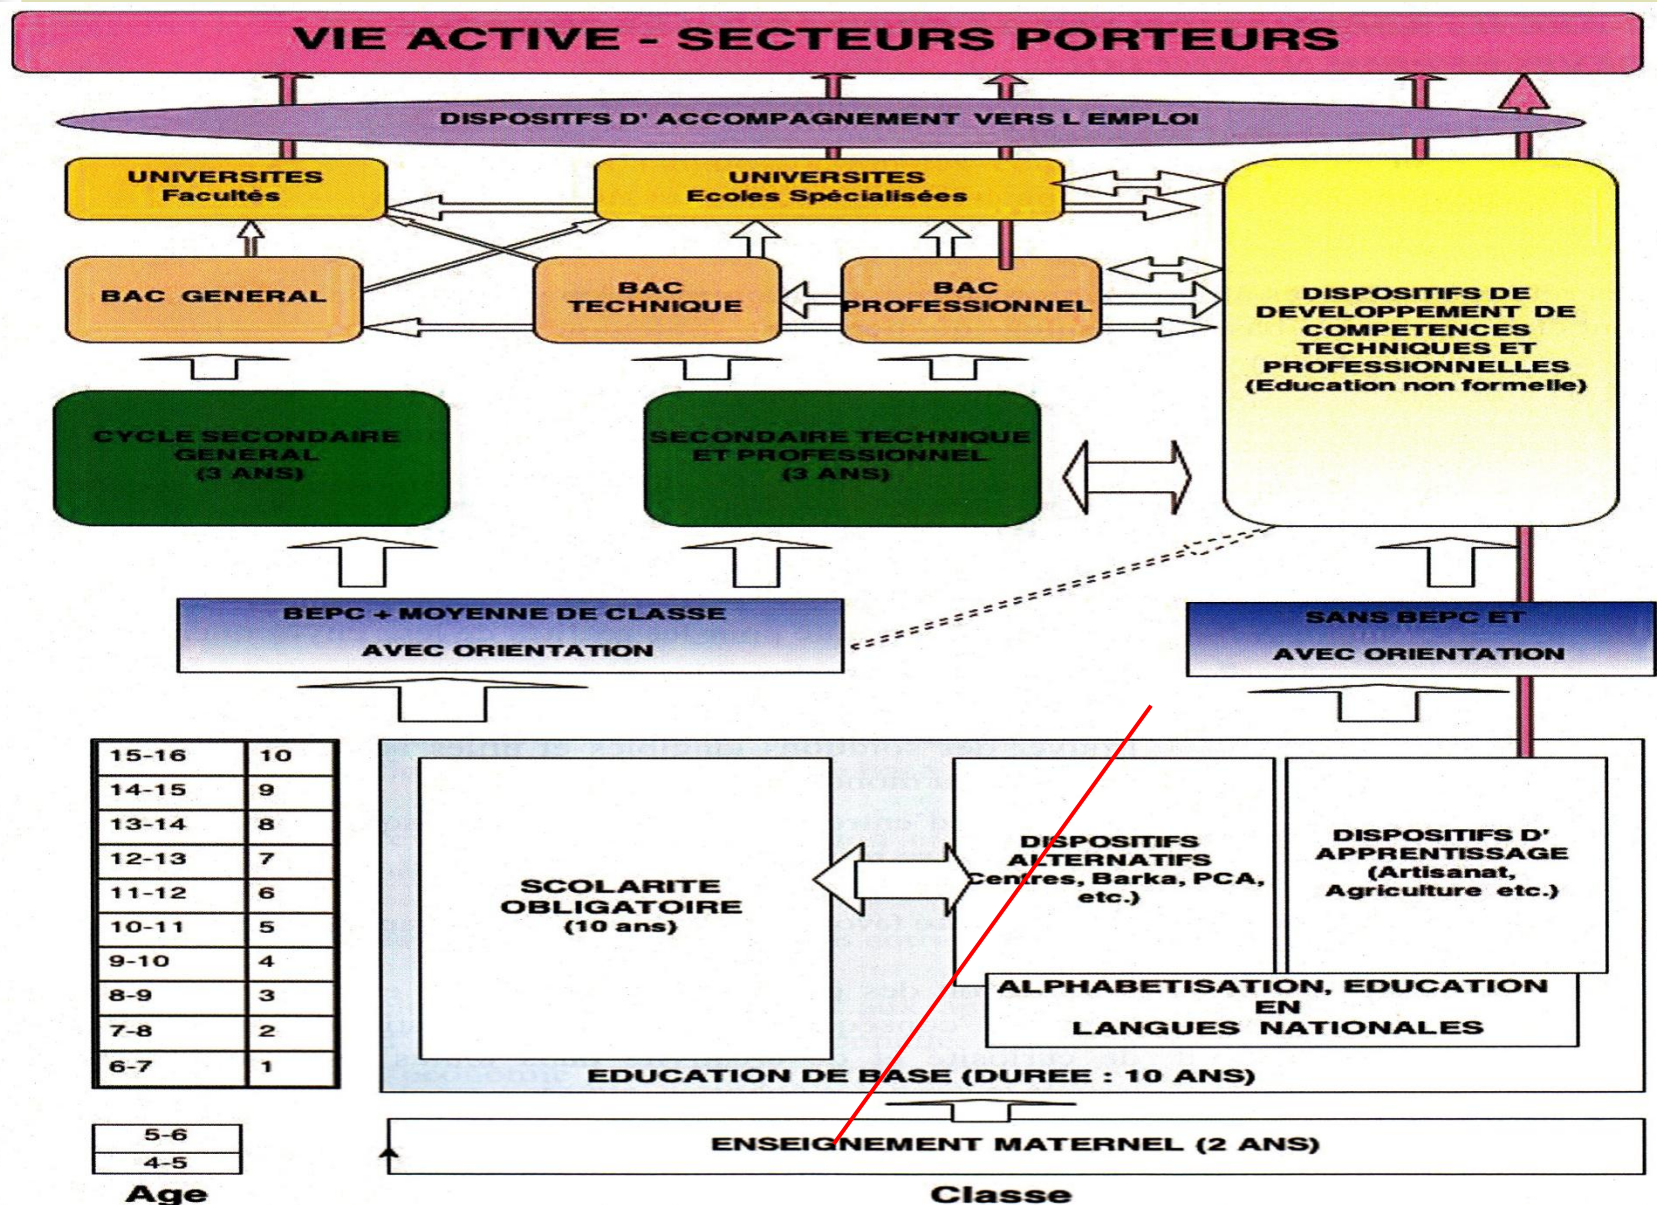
VIE ACTIVE - SECTEURS PORTEURS

DISPOSITFS D' ACCOMPAGNEMENT VERS L EMPLOI

UNIVERSITES
Facultés

UNIVERSITES
Ecoles Spécialisées

BAC GENERAL

BAC TECHNIQUE

BAC PROFESSIONNEL

DISPOSITIFS DE DEVELOPPEMENT DE COMPETENCES TECHNIQUES ET PROFESSIONNELLES
(Education non formelle)

CYCLE SECONDAIRE GENERAL
(3 ANS)

SECONDAIRE TECHNIQUE ET PROFESSIONNEL
(3 ANS)

BEPC + MOYENNE DE CLASSE
AVEC ORIENTATION

SANS BEPC ET
AVEC ORIENTATION

| 15-16 | 10 |
|---|---|
| 14-15 | 9 |
| 13-14 | 8 |
| 12-13 | 7 |
| 11-12 | 6 |
| 10-11 | 5 |
| 9-10 | 4 |
| 8-9 | 3 |
| 7-8 | 2 |
| 6-7 | 1 |

SCOLARITE OBLIGATOIRE
(10 ans)

DISPOSITIFS ALTERNATIFS
Centres, Barka, PCA, etc.)

DISPOSITIFS D' APPRENTISSAGE
(Artisanat, Agriculture etc.)

ALPHABETISATION, EDUCATION EN LANGUES NATIONALES

EDUCATION DE BASE (DUREE : 10 ANS)

5-6
4-5

ENSEIGNEMENT MATERNEL (2 ANS)

Age

Classe